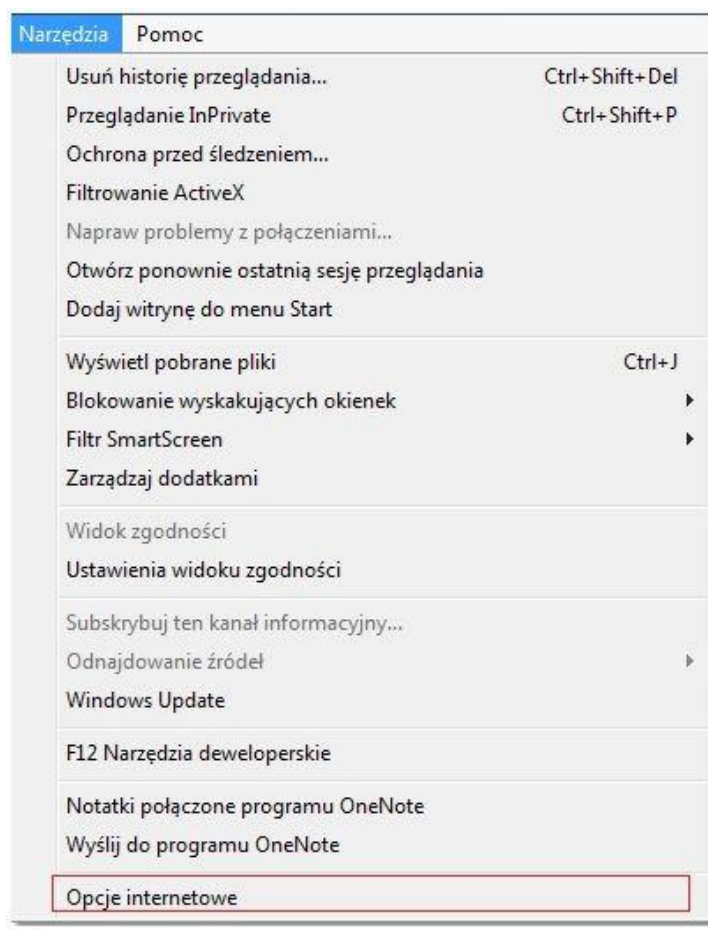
Narzędzia Pomoc

Usuń historię przeglądania... Ctrl+Shift+Del
Przeglądanie InPrivate Ctrl+Shift+P
Ochrona przed śledzeniem...
Filtrowanie ActiveX
Napraw problemy z połączeniami...
Otwórz ponownie ostatnią sesję przeglądania
Dodaj witrynę do menu Start

Wyświetl pobrane pliki Ctrl+J
Blokowanie wyskakujących okienek
Filtr SmartScreen
Zarządzaj dodatkami

Widok zgodności
Ustawienia widoku zgodności

Subskrybuj ten kanał informacyjny...
Odnajdowanie źródeł
Windows Update

F12 Narzędzia deweloperskie

Notatki połączone programu OneNote
Wyślij do programu OneNote

Opcje internetowe